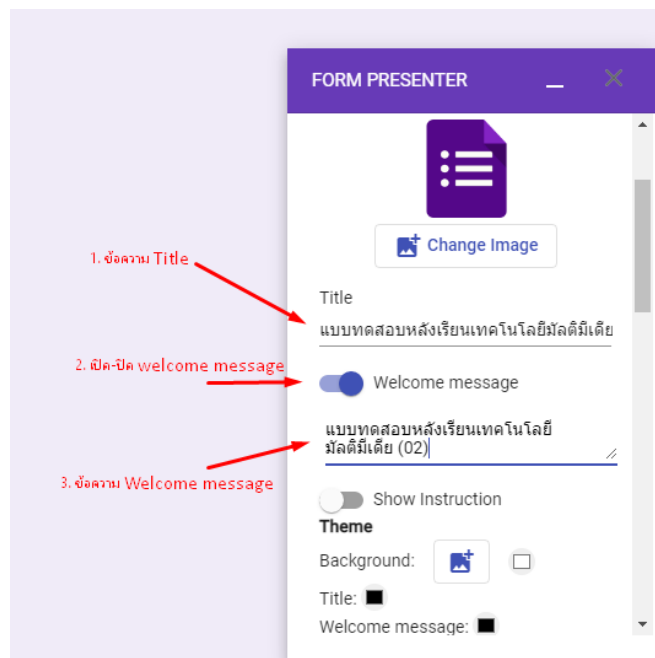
FORM PRESENTER

Change Image

1. ข้อความ Title

Title

แบบทดสอบหลังเรียนเทคโนโลยีมัลติมีเดีย

2. เปิด-ปิด welcome message

Welcome message

แบบทดสอบหลังเรียนเทคโนโลยีมัลติมีเดีย (02)

3. ข้อความ Welcome message

Show Instruction

Theme

Background:

Title:

Welcome message: